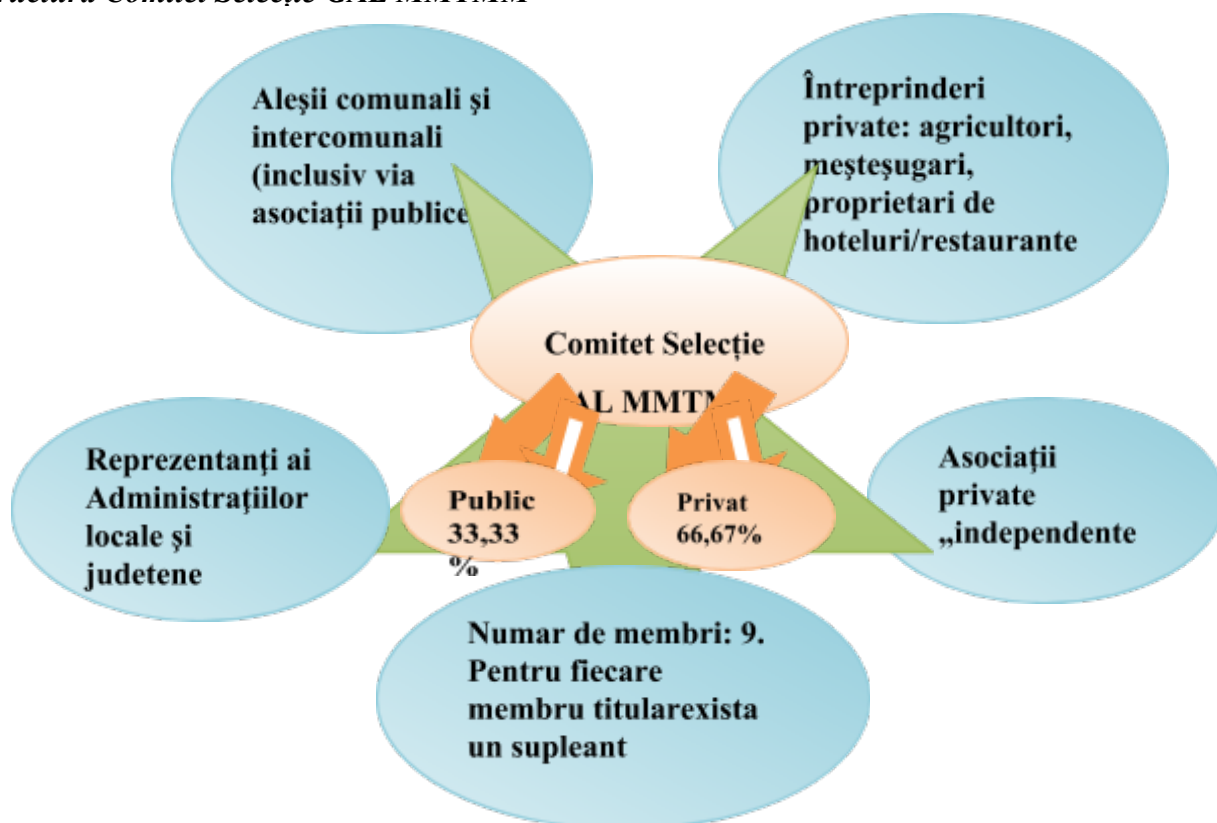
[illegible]uctura Comitet Selecție GAL MMTMM

Aleşii comunali şi intercomunali (inclusiv via asociații publice

Întreprinderi private: agricultori, meşteşugari, proprietari de hoteluri/restaurante

Comitet Selecție
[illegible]AL MMTM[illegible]

Reprezentanţi ai Administraţiilor locale şi judetene

Public 33,33 %

Privat 66,67%

Asociaţii private „independente

Numar de membri: 9. Pentru fiecare membru titularexista un supleant